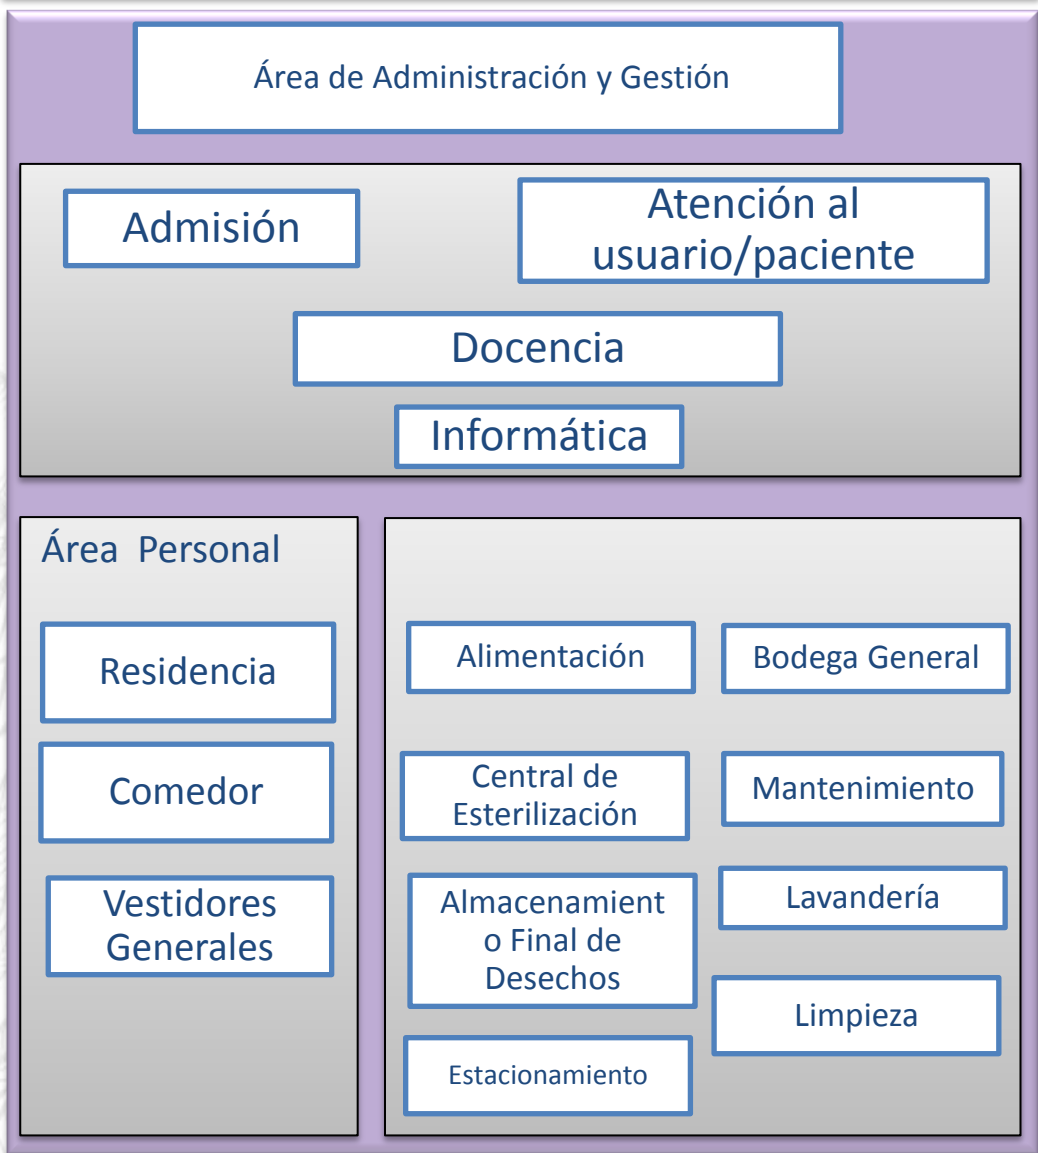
Área de Administración y Gestión

Admisión

Atención al usuario/paciente

Docencia

Informática

Área Personal

Residencia

Comedor

Vestidores Generales

Alimentación

Bodega General

Central de Esterilización

Mantenimiento

Almacenamiento Final de Desechos

Lavandería

Limpieza

Estacionamiento